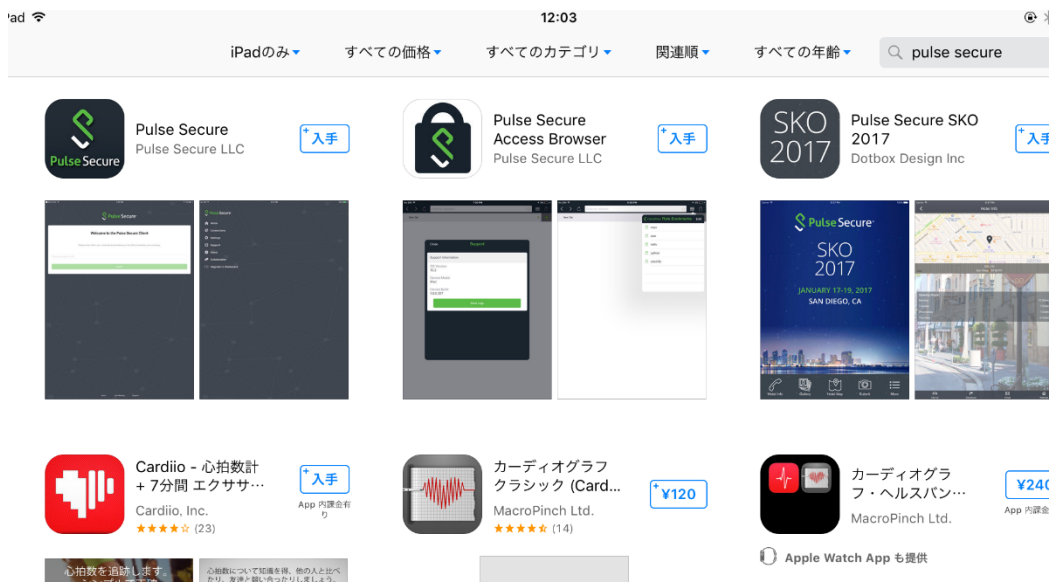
Pad
12:03

iPadのみ
すべての価格
すべてのカテゴリ
関連順
すべての年齢
pulse secure

Pulse Secure
Pulse Secure LLC
入手

Pulse Secure Access Browser
Pulse Secure LLC
入手

SKO 2017
Pulse Secure SKO 2017
Dotbox Design Inc
入手

Pulse Secure
Welcome to the Pulse Secure Client

Pulse Secure
SKO 2017
JANUARY 17-19, 2017
SAN DIEGO, CA

Cardiio - 心拍数計 + 7分間 エクササ…
Cardiio, Inc.
★★★★☆ (23)
入手
App 内課金有り

カーディオグラフ クラシック (Card…
MacroPinch Ltd.
★★★★★ (14)
¥120

カーディオグラフ・ヘルスパン…
MacroPinch Ltd.
¥240
App 内課金
Apple Watch App も提供

心拍数を追跡します。
心拍数について知識を得、他の人と比べたり、友達と競い合ったりしましょう。